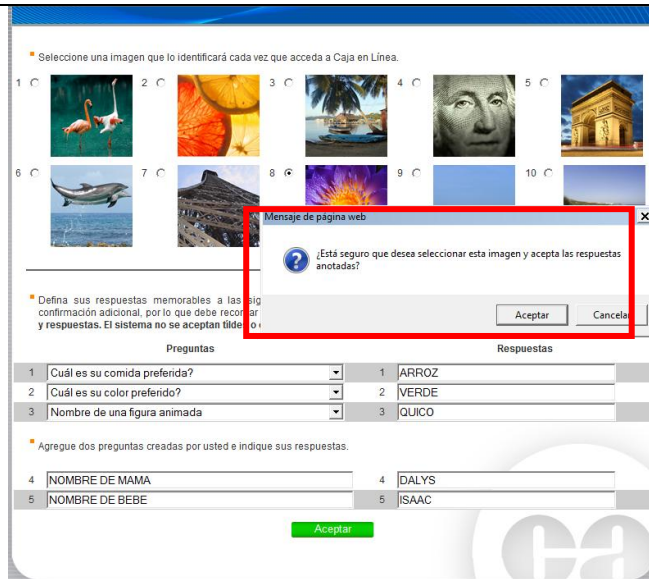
Seleccione una imagen que lo identificará cada vez que acceda a Caja en Línea.

1 2 3 4 5

6 7 8 9 10

Mensaje de página web

¿Está seguro que desea seleccionar esta imagen y acepta las respuestas anotadas?

Aceptar Cancelar

Defina sus respuestas memorables a las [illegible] confirmación adicional, por lo que debe recor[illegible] y respuestas. El sistema no se aceptan tilde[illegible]

| | Preguntas | | Respuestas |
|---|---|---|---|
| 1 | Cuál es su comida preferida? | 1 | ARROZ |
| 2 | Cuál es su color preferido? | 2 | VERDE |
| 3 | Nombre de una figura animada | 3 | QUICO |

Agregue dos preguntas creadas por usted e indique sus respuestas.

| | | | |
|---|---|---|---|
| 4 | NOMBRE DE MAMA | 4 | DALYS |
| 5 | NOMBRE DE BEBE | 5 | ISAAC |

Aceptar